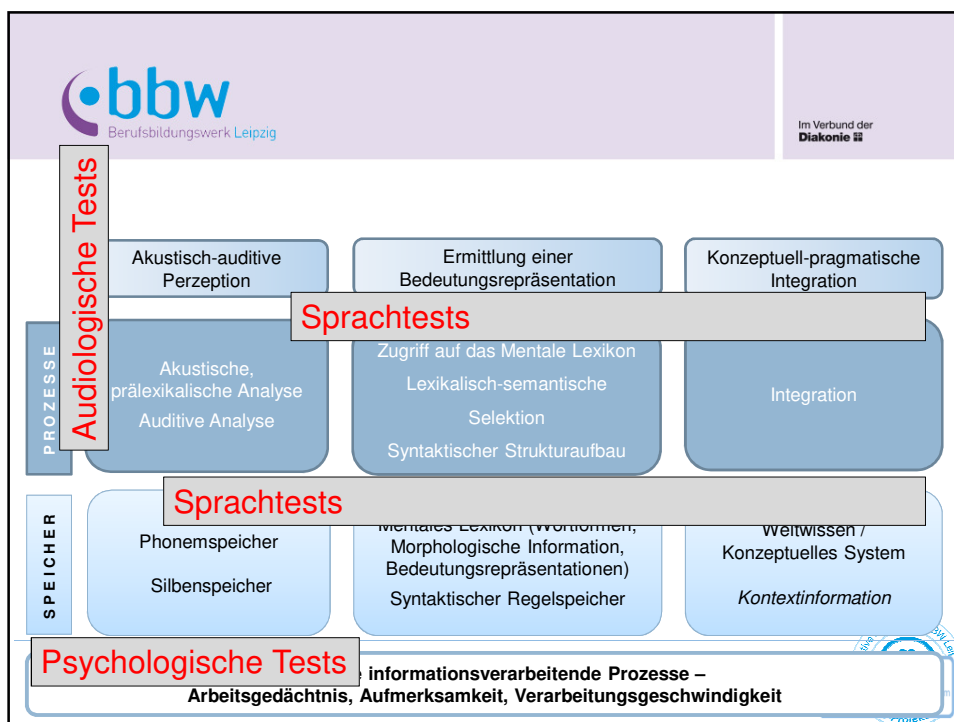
bbw
Berufsbildungswerk Leipzig

Im Verbund der
Diakonie

Audiologische Tests

Akustisch-auditive Perzeption

Ermittlung einer Bedeutungsrepräsentation

Konzeptuell-pragmatische Integration

Sprachtests

PROZESSE

Akustische, prälexikalische Analyse
Auditive Analyse

Zugriff auf das Mentale Lexikon
Lexikalisch-semantische Selektion
Syntaktischer Strukturaufbau

Integration

Sprachtests

SPEICHER

Phonemspeicher
Silbenspeicher

Mentales Lexikon (Wortformen, Morphologische Information, Bedeutungsrepräsentationen)
Syntaktischer Regelspeicher

Weltwissen / Konzeptuelles System
Kontextinformation

Psychologische Tests

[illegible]e informationsverarbeitende Prozesse –
Arbeitsgedächtnis, Aufmerksamkeit, Verarbeitungsgeschwindigkeit